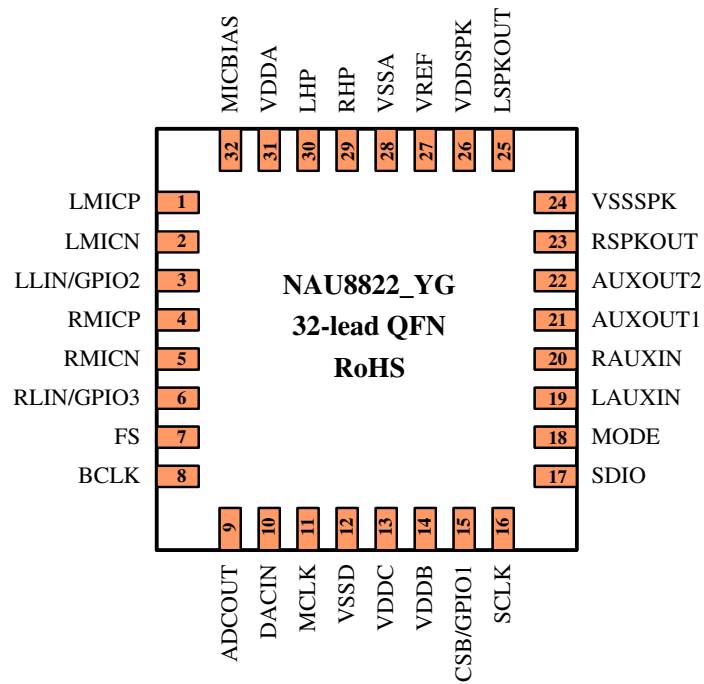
MICBIAS VDDA LHP RHP VSSA VREF VDDSPK LSPKOUT

32 31 30 29 28 27 26 25

LMICP 1
LMICN 2
LLIN/GPIO2 3
RMICP 4
RMICN 5
RLIN/GPIO3 6
FS 7
BCLK 8

NAU8822_YG
32-lead QFN
RoHS

24 VSSSPK
23 RSPKOUT
22 AUXOUT2
21 AUXOUT1
20 RAUXIN
19 LAUXIN
18 MODE
17 SDIO

9 10 11 12 13 14 15 16

ADCOUT DACIN MCLK VSSD VDDC VDDB CSB/GPIO1 SCLK